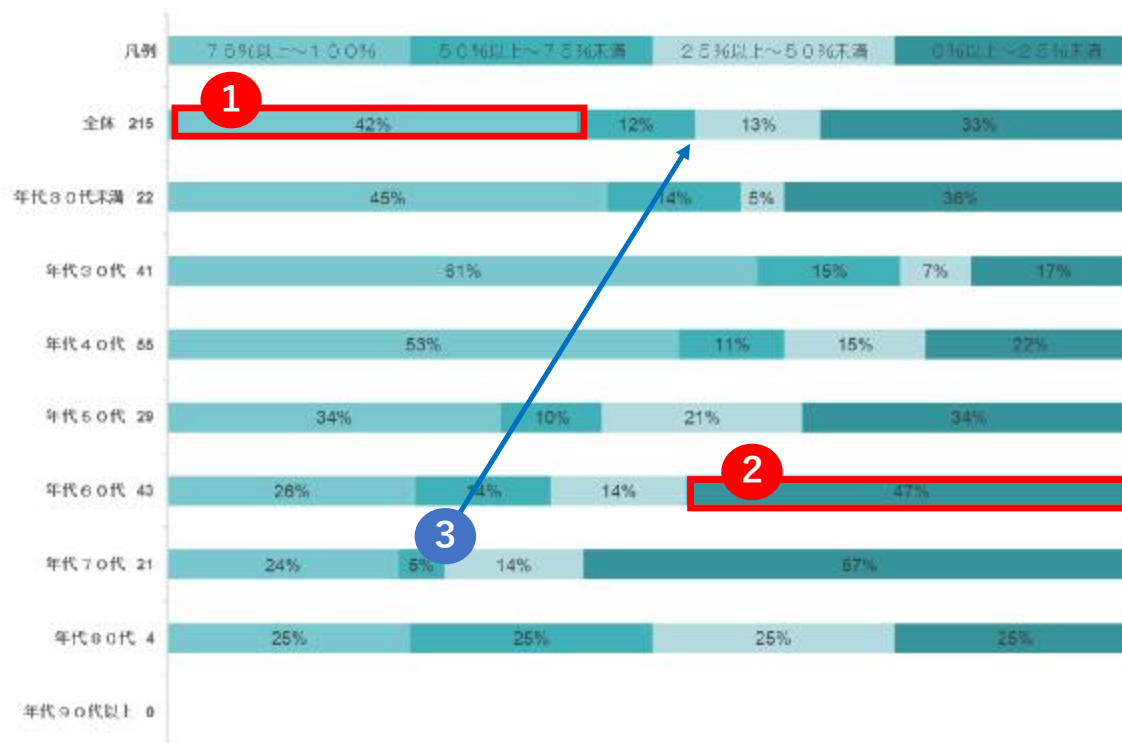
凡例 75%以上~100% 50%以上~75%未満 25%以上~50%未満 0%以上~25%未満

全体 215 42% 12% 13% 33%

年代30代未満 22 45% 14% 5% 36%

年代30代 41 61% 15% 7% 17%

年代40代 55 53% 11% 15% 22%

年代50代 29 34% 10% 21% 34%

年代60代 43 26% 14% 14% 47%

年代70代 21 24% 5% 14% 57%

年代80代 4 25% 25% 25% 25%

年代90代以上 0

1

2

3